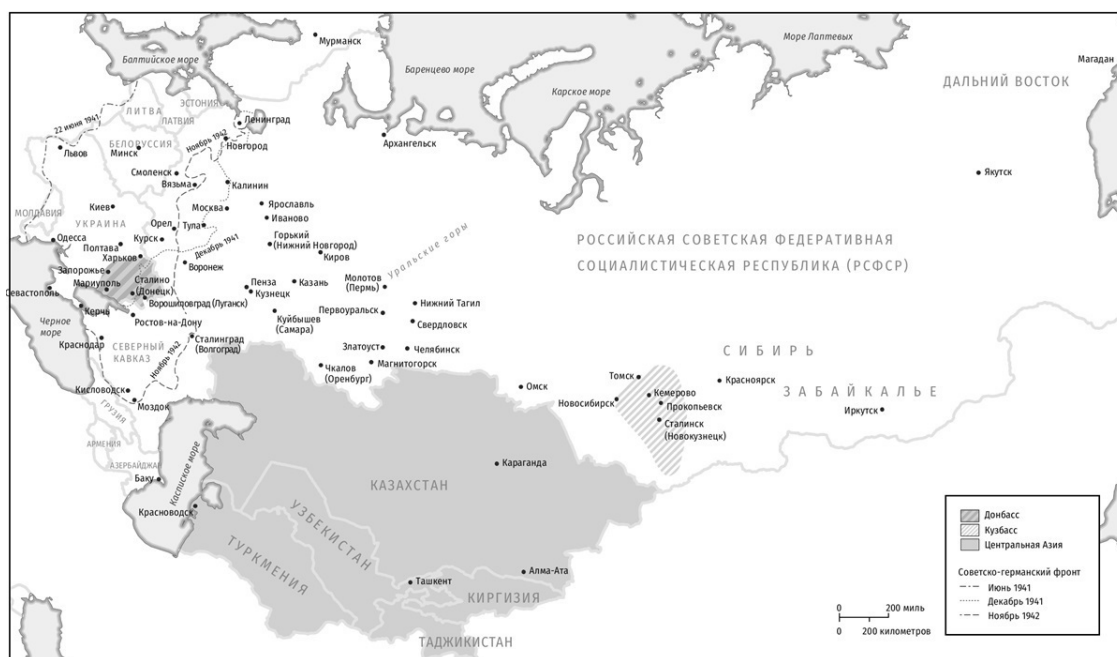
Мурманск
Море Лаптевых
Магадан
Балтийское море
Баренцево море
Карское море
ДАЛЬНИЙ ВОСТОК
ЛИТВА
ЭСТОНИЯ
ЛАТВИЯ
22 июня 1941
Ленинград
БЕЛОРУССИЯ
Ноябрь 1942
Новгород
Архангельск
Львов
Минск
Смоленск
Вязьма
Калинин
Якутск
МОЛДАВИЯ
Киев
УКРАИНА
Москва
Ярославль
Иваново
Орел
Тула
Горький (Нижний Новгород)
Киров
Одесса
Курск
Полтава
Харьков
Декабрь 1941
Уральские горы
РОССИЙСКАЯ СОВЕТСКАЯ ФЕДЕРАТИВНАЯ СОЦИАЛИСТИЧЕСКАЯ РЕСПУБЛИКА (РСФСР)
Запорожье
Воронеж
Мариуполь
Сталино (Донецк)
Пенза
Кузнецк
Казань
Молотов (Пермь)
Севастополь
Ворошиловград (Луганск)
Нижний Тагил
Черное море
Керчь
Ростов-на-Дону
Первоуральск
Свердловск
Куйбышев (Самара)
Краснодар
Сталинград (Волгоград)
СЕВЕРНЫЙ КАВКАЗ
Ноябрь 1942
Златоуст
Челябинск
Магнитогорск
СИБИРЬ
Чкалов (Оренбург)
Кисловодск
Омск
Томск
Кемерово
Красноярск
Новосибирск
Прокопьевск
ЗАБАЙКАЛЬЕ
ГРУЗИЯ
Моздок
Сталинск (Новокузнецк)
Иркутск
АРМЕНИЯ
АЗЕРБАЙДЖАН
Каспийское море
Баку
Караганда
КАЗАХСТАН
Красноводск
УЗБЕКИСТАН
ТУРКМЕНИЯ
Ташкент
Алма-Ата
КИРГИЗИЯ
ТАДЖИКИСТАН
Донбасс
Кузбасс
Центральная Азия
Советско-германский фронт
Июнь 1941
Декабрь 1941
Ноябрь 1942
0 200 миль
0 200 километров